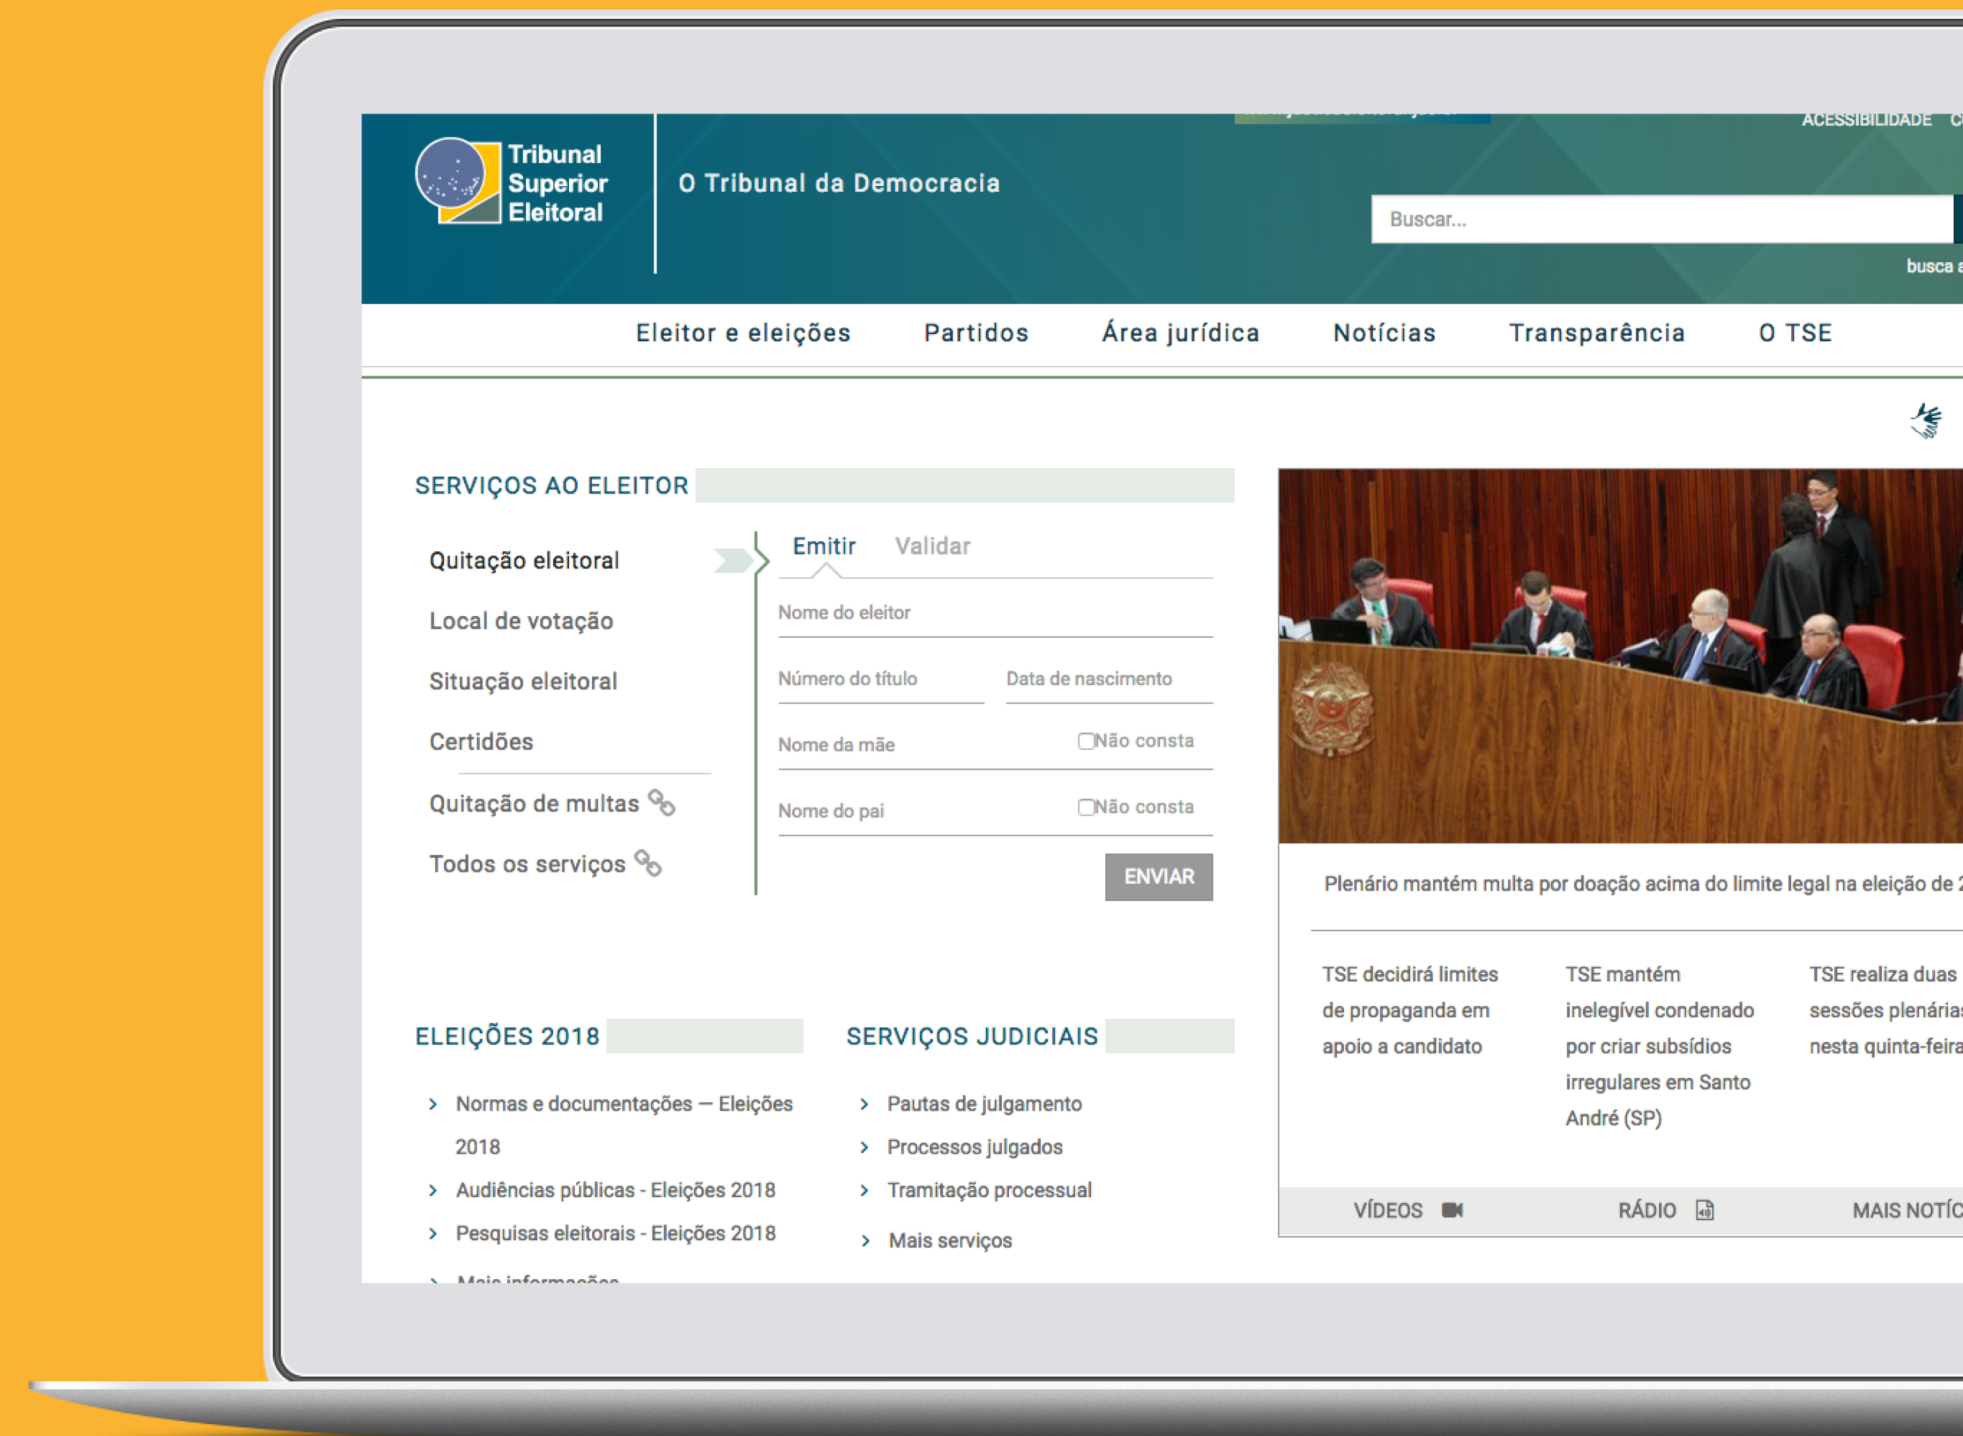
Tribunal Superior Eleitoral

O Tribunal da Democracia

ACESSIBILIDADE

Buscar...

busca

Eleitor e eleições Partidos Área jurídica Notícias Transparência O TSE

SERVIÇOS AO ELEITOR

Quitação eleitoral

Local de votação

Situação eleitoral

Certidões

Quitação de multas

Todos os serviços

Emitir Validar

Nome do eleitor

Número do título

Data de nascimento

Nome da mãe

Não consta

Nome do pai

Não consta

ENVIAR

Plenário mantém multa por doação acima do limite legal na eleição de

TSE decidirá limites de propaganda em apoio a candidato

TSE mantém inelegível condenado por criar subsídios irregulares em Santo André (SP)

TSE realiza duas sessões plenárias nesta quinta-feira

VÍDEOS RÁDIO MAIS NOTÍC

ELEIÇÕES 2018

Normas e documentações — Eleições 2018

Audiências públicas - Eleições 2018

Pesquisas eleitorais - Eleições 2018

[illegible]

SERVIÇOS JUDICIAIS

Pautas de julgamento

Processos julgados

Tramitação processual

Mais serviços